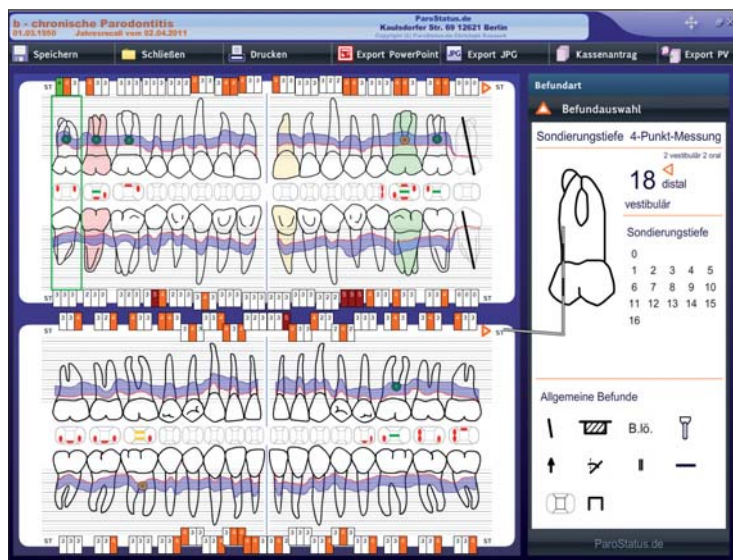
b - chronische Parodontitis
01.03.1950 Jahresrecall vom 02.04.2011

ParoStatus.de
Kaulsdorfer Str. 69 12621 Berlin
Copyright (c) ParoStatus.de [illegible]

Speichern
Schließen
Drucken
Export PowerPoint
Export JPG
Kassenantrag
Export PV

ST
ST
ST
ST
ST
ST

Befundart
Befundauswahl

Sondierungstiefe 4-Punkt-Messung
2 vestibulär 2 oral
18 distal
vestibulär

Sondierungstiefe
0
1 2 3 4 5
6 7 8 9 10
11 12 13 14 15
16

Allgemeine Befunde
B.lö.

ParoStatus.de